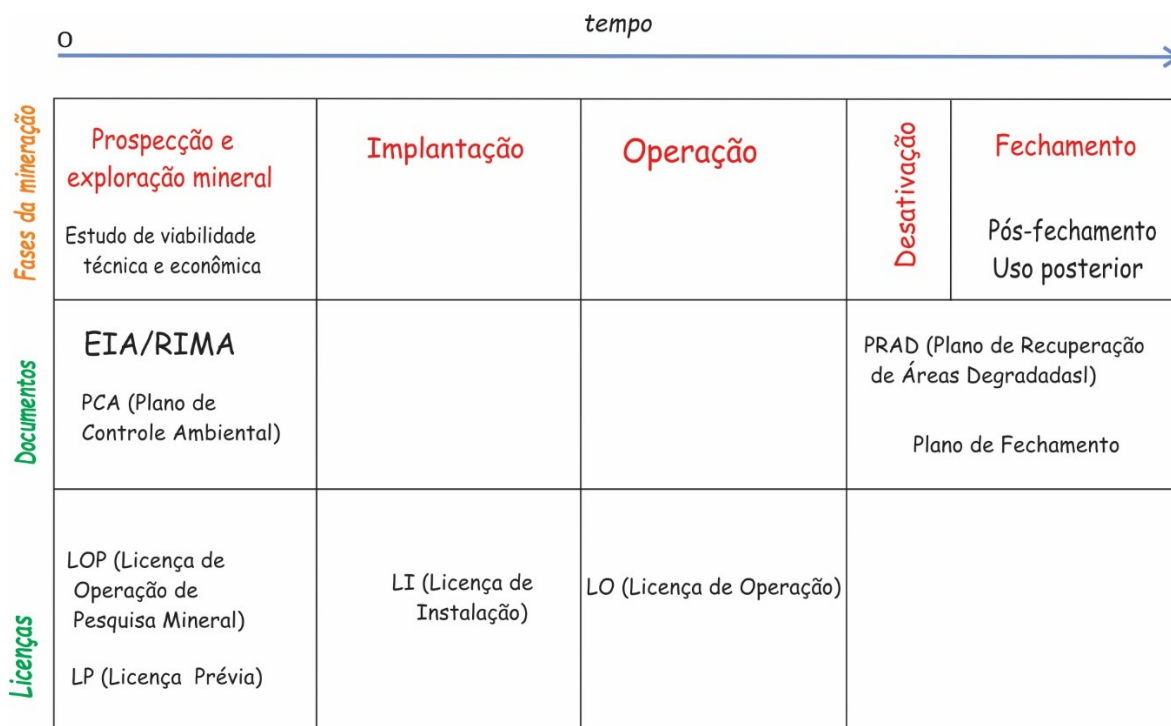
0 tempo

| Fases da mineração | Prospecção e exploração mineral<br>Estudo de viabilidade técnica e econômica | Implantação | Operação | Desativação | Fechamento<br>Pós-fechamento<br>Uso posterior |
|---|---|---|---|---|---|
| Documentos | EIA/RIMA<br>PCA (Plano de Controle Ambiental) | | | PRAD (Plano de Recuperação de Áreas Degradadasl)<br>Plano de Fechamento | |
| Licenças | LOP (Licença de Operação de Pesquisa Mineral)<br>LP (Licença Prévia) | LI (Licença de Instalação) | LO (Licença de Operação) | | |